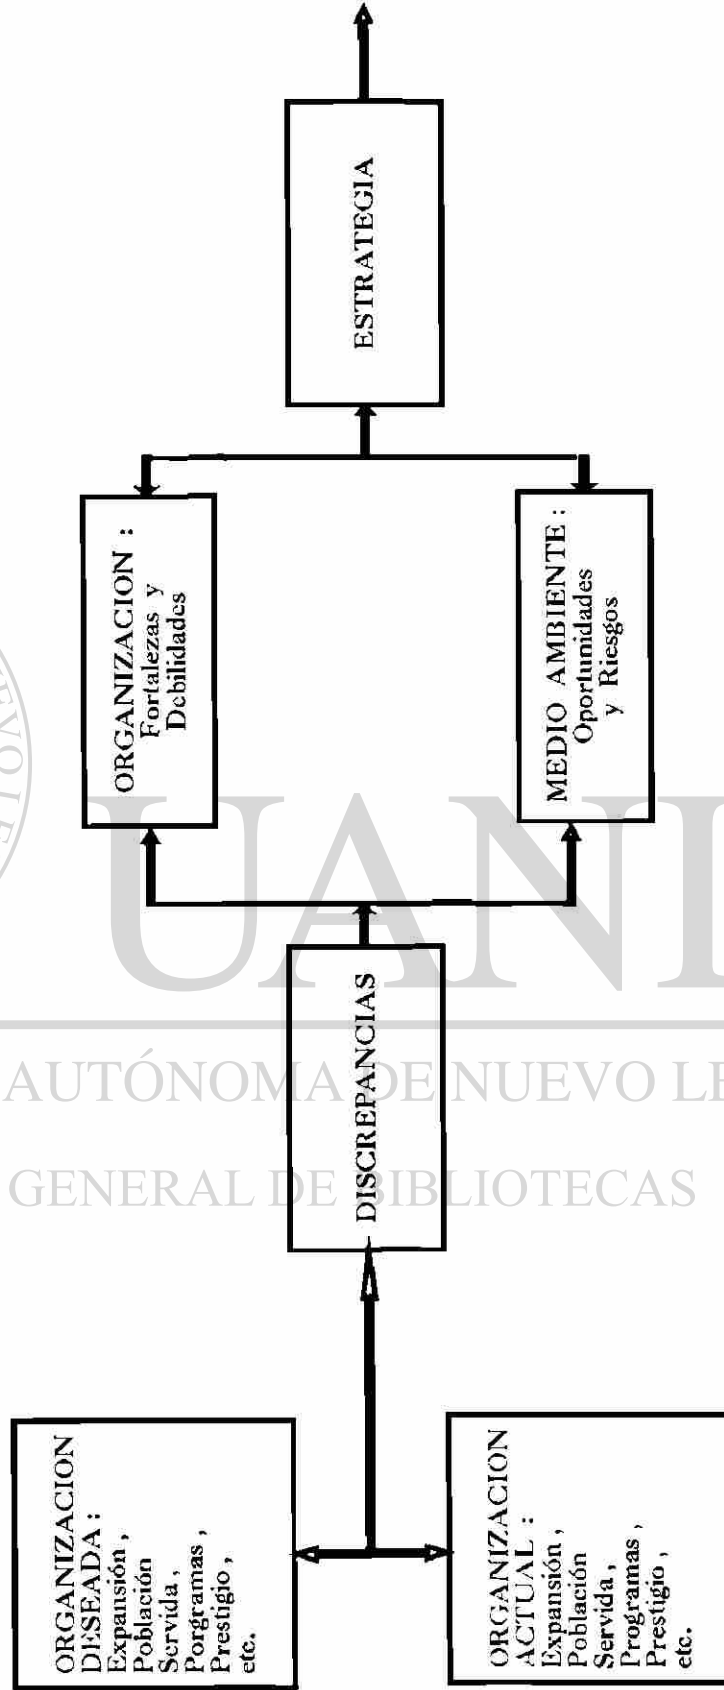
ORGANIZACION DESEADA : Expansión, Población Servida, Porgramas, Prestigio, etc.

ORGANIZACION ACTUAL : Expansión, Población Servida, Programas, Prestigio, etc.

DISCREPANCIAS

ORGANIZACION : Fortalezas y Debilidades

MEDIO AMBIENTE : Oportunidades y Riesgos

ESTRATEGIA

UANL

AUTÓNOMA DE NUEVO LE

GENERAL DE BIBLIOTECAS